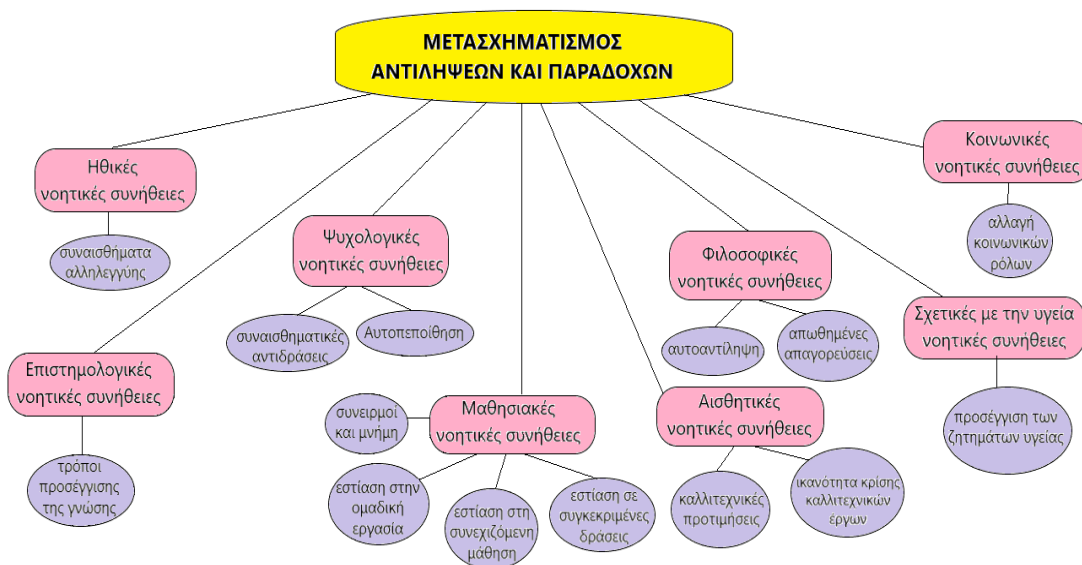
ΜΕΤΑΣΧΗΜΑΤΙΣΜΟΣ ΑΝΤΙΛΗΨΕΩΝ ΚΑΙ ΠΑΡΑΔΟΧΩΝ

Ηθικές νοητικές συνήθειες

συναισθήματα αλληλεγγύης

Ψυχολογικές νοητικές συνήθειες

συναισθηματικές αντιδράσεις

Αυτοπεποίθηση

Επιστημολογικές νοητικές συνήθειες

τρόποι προσέγγισης της γνώσης

συνειρμοί και μνήμη

Μαθησιακές νοητικές συνήθειες

εστίαση στην ομαδική εργασία

εστίαση στη συνεχιζόμενη μάθηση

εστίαση σε συγκεκριμένες δράσεις

Φιλοσοφικές νοητικές συνήθειες

αυτοαντίληψη

απωθημένες απαγορεύσεις

Αισθητικές νοητικές συνήθειες

καλλιτεχνικές προτιμήσεις

ικανότητα κρίσης καλλιτεχνικών έργων

Κοινωνικές νοητικές συνήθειες

αλλαγή κοινωνικών ρόλων

Σχετικές με την υγεία νοητικές συνήθειες

προσέγγιση των ζητημάτων υγείας